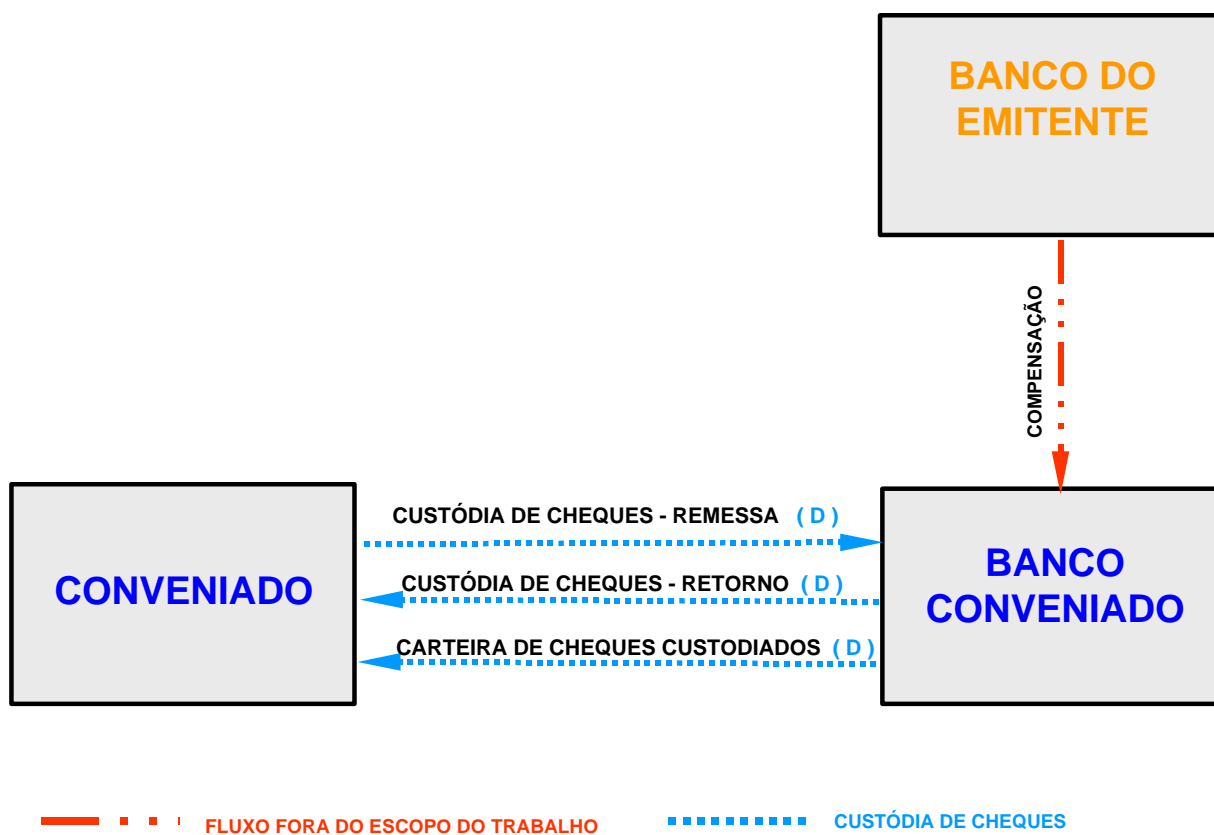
BANCO DO EMITENTE

COMPENSAÇÃO

CONVENIADO

CUSTÓDIA DE CHEQUES - REMESSA ( D )

CUSTÓDIA DE CHEQUES - RETORNO ( D )

CARTEIRA DE CHEQUES CUSTODIADOS ( D )

BANCO CONVENIADO

FLUXO FORA DO ESCOPO DO TRABALHO

CUSTÓDIA DE CHEQUES